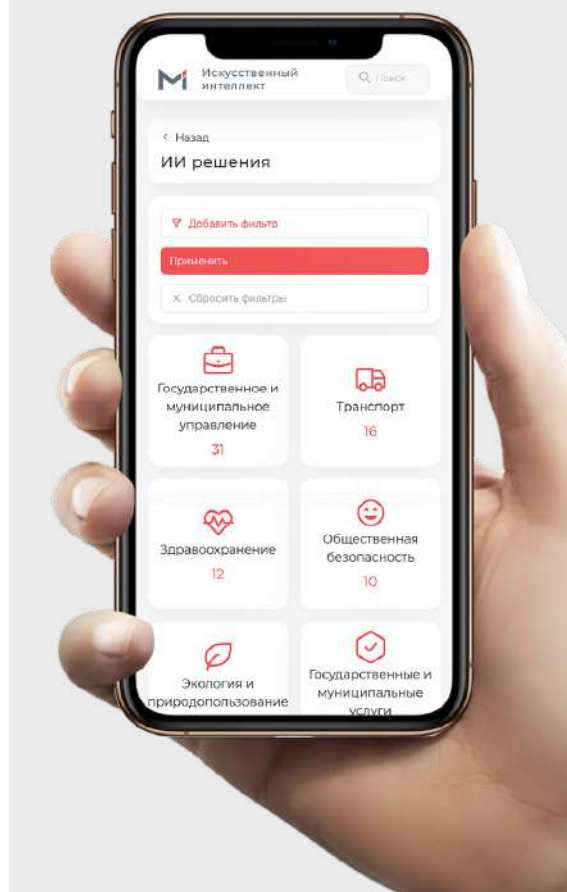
Искусственный интеллект

Поиск

< Назад

ИИ решения

Добавить фильтр

Применить

× Сбросить фильтры

Государственное и муниципальное управление

31

Транспорт

16

Здравоохранение

12

Общественная безопасность

10

Экология и природопользование

Государственные и муниципальные услуги